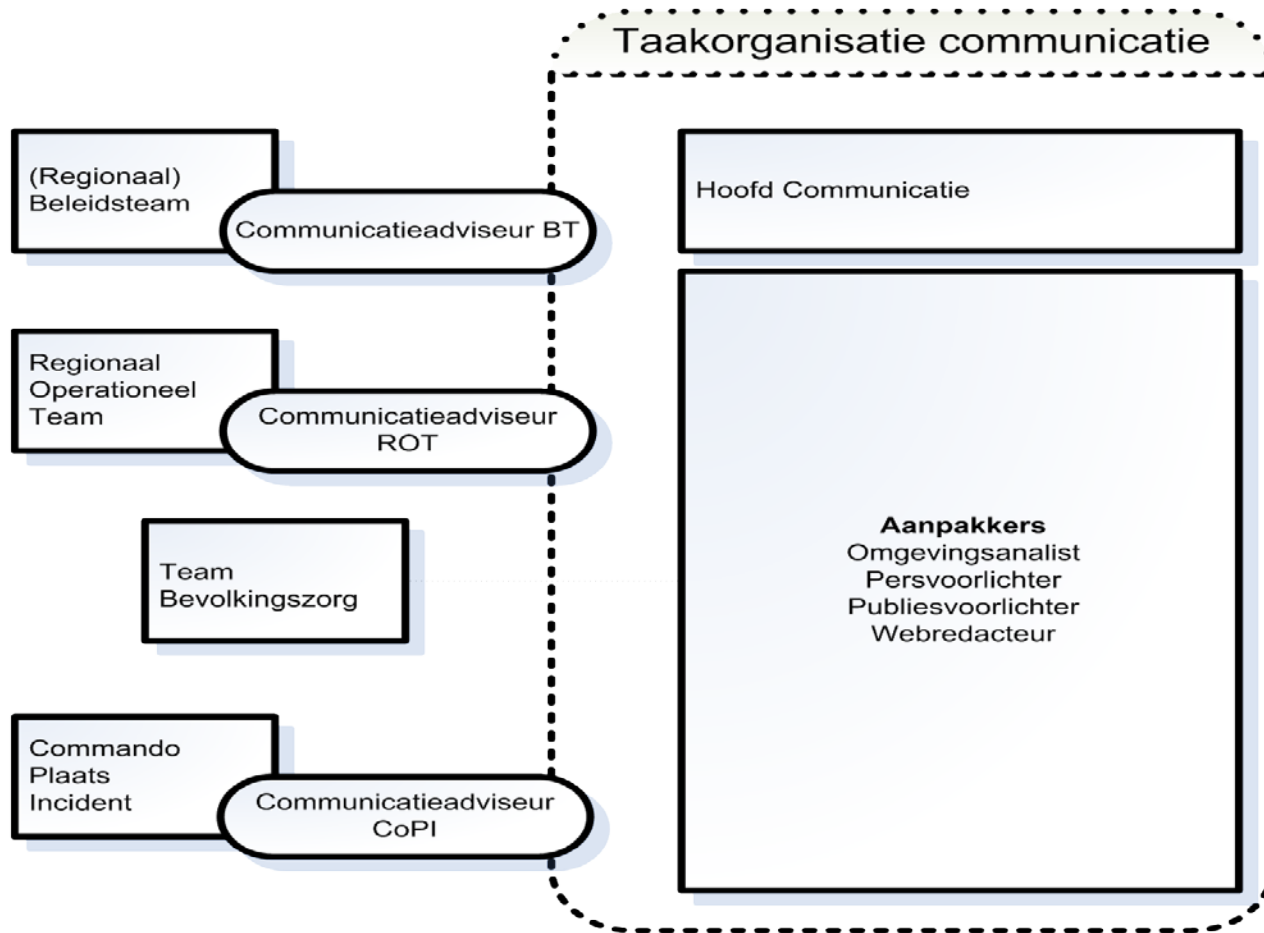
Taakorganisatie communicatie

(Regionaal) Beleidsteam

Communicatieadviseur BT

Regionaal Operationeel Team

Communicatieadviseur ROT

Team Bevolkingszorg

Commando Plaats Incident

Communicatieadviseur CoPI

Hoofd Communicatie

**Aanpakkers**
Omgevingsanalist
Persvoorlichter
Publiesvoorlichter
Webredacteur